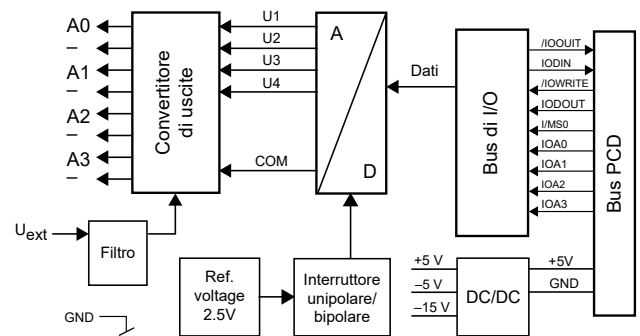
A0
–
A1
–
A2
–
A3
–

Convertitore di uscite

U1
U2
U3
U4
COM

A
D

Dati

Bus di I/O

/IOOUIT
IODIN
/IOWRITE
IODOUT
I/MS0
IOA0
IOA1
IOA2
IOA3

Bus PCD

$U_{ext}$

Filtro

Ref. voltage 2.5V

Interruttore unipolare/ bipolare

+5 V
–5 V
–15 V

DC/DC

+5V
GND

GND